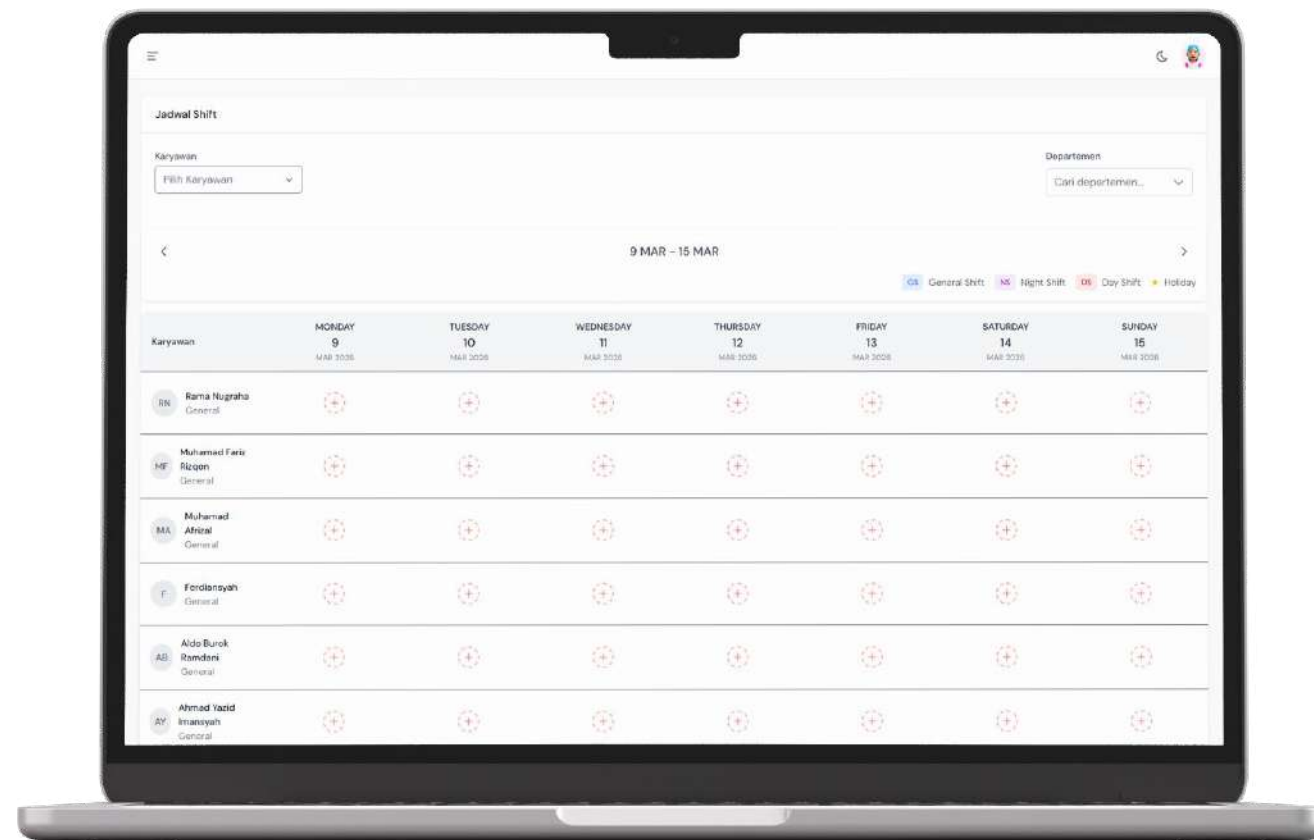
Jadwal Shift

Karyawan
Pilih Karyawan

Departemen
Cari departemen...

<
9 MAR - 15 MAR
>

GS General Shift NS Night Shift DS Day Shift • Holiday

| Karyawan | MONDAY 9 MAR 2026 | TUESDAY 10 MAR 2026 | WEDNESDAY 11 MAR 2026 | THURSDAY 12 MAR 2026 | FRIDAY 13 MAR 2026 | SATURDAY 14 MAR 2026 | SUNDAY 15 MAR 2026 |
|---|---|---|---|---|---|---|---|
| RN Rama Nugraha General | + | + | + | + | + | + | + |
| MF Muhamad Faris Rizqon General | + | + | + | + | + | + | + |
| MA Muhamad Afrizal General | + | + | + | + | + | + | + |
| F Ferdiansyah General | + | + | + | + | + | + | + |
| AB Aldo Burok Ramdani General | + | + | + | + | + | + | + |
| AY Ahmad Yazid Imansyah General | + | + | + | + | + | + | + |